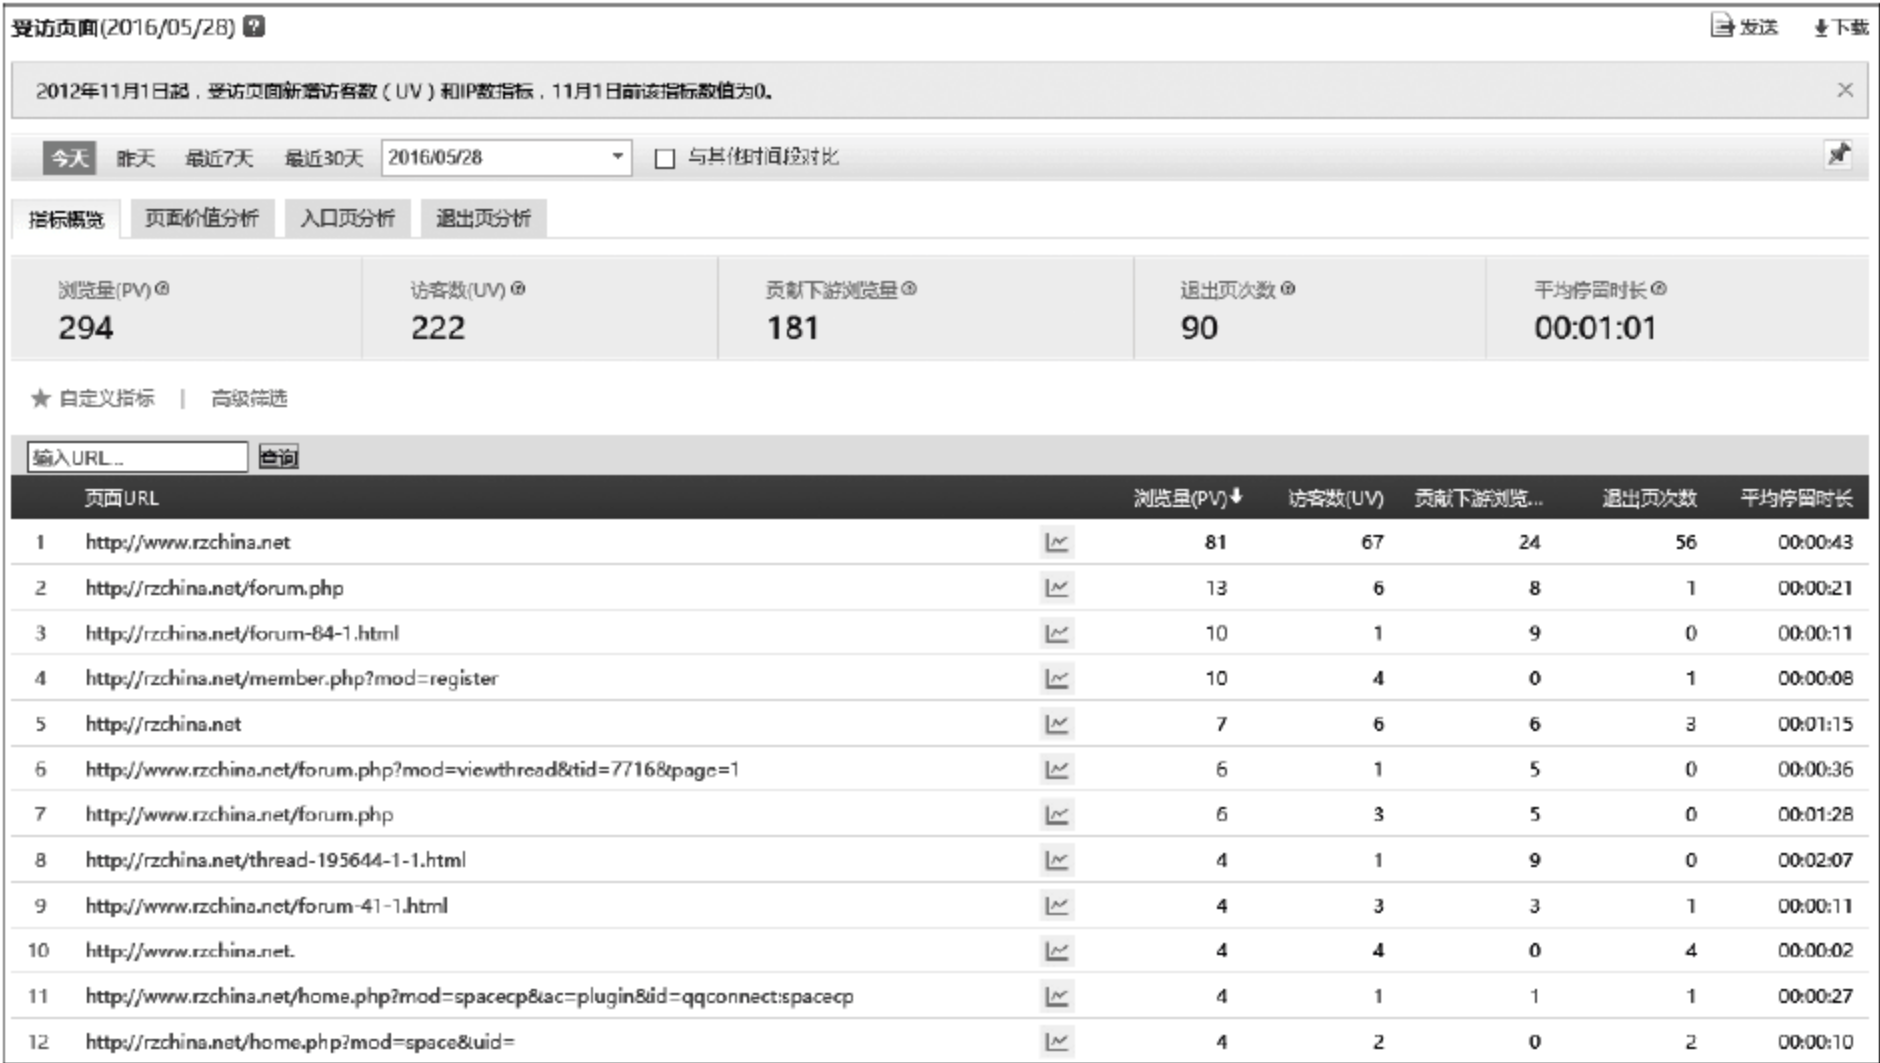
受访页面(2016/05/28) ?

发送 下载

2012年11月1日起，受访页面新增访客数（UV）和IP数指标，11月1日前该指标数值为0。

今天 昨天 最近7天 最近30天 2016/05/28 与其他时间段对比

指标概览 页面价值分析 入口页分析 退出页分析

浏览量(PV) 294
访客数(UV) 222
贡献下游浏览量 181
退出页次数 90
平均停留时长 00:01:01

自定义指标 | 高级筛选

输入URL... 查询

| | 页面URL | 浏览量(PV) | 访客数(UV) | 贡献下游浏览... | 退出页次数 | 平均停留时长 |
|---|---|---|---|---|---|---|
| 1 | http://www.rzchina.net | 81 | 67 | 24 | 56 | 00:00:43 |
| 2 | http://rzchina.net/forum.php | 13 | 6 | 8 | 1 | 00:00:21 |
| 3 | http://rzchina.net/forum-84-1.html | 10 | 1 | 9 | 0 | 00:00:11 |
| 4 | http://rzchina.net/member.php?mod=register | 10 | 4 | 0 | 1 | 00:00:08 |
| 5 | http://rzchina.net | 7 | 6 | 6 | 3 | 00:01:15 |
| 6 | http://www.rzchina.net/forum.php?mod=viewthread&tid=7716&page=1 | 6 | 1 | 5 | 0 | 00:00:36 |
| 7 | http://www.rzchina.net/forum.php | 6 | 3 | 5 | 0 | 00:01:28 |
| 8 | http://rzchina.net/thread-195644-1-1.html | 4 | 1 | 9 | 0 | 00:02:07 |
| 9 | http://www.rzchina.net/forum-41-1.html | 4 | 3 | 3 | 1 | 00:00:11 |
| 10 | http://www.rzchina.net. | 4 | 4 | 0 | 4 | 00:00:02 |
| 11 | http://www.rzchina.net/home.php?mod=spacecp&ac=plugin&id=qqconnect:spacecp | 4 | 1 | 1 | 1 | 00:00:27 |
| 12 | http://rzchina.net/home.php?mod=space&uid= | 4 | 2 | 0 | 2 | 00:00:10 |